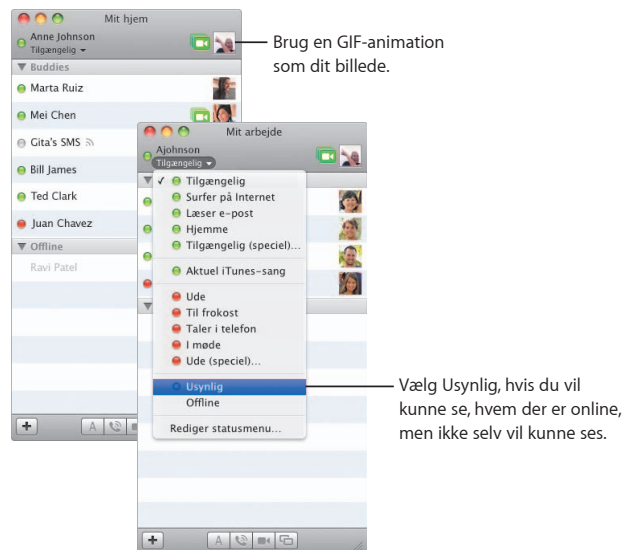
Mit hjem
Anne Johnson
Tilgængelig
Buddies
Marta Ruiz
Mei Chen
Gita's SMS
Bill James
Ted Clark
Juan Chavez
Offline
Ravi Patel

Brug en GIF-animation som dit billede.

Mit arbejde
Ajohnson
Tilgængelig
✓ Tilgængelig
Surfer på Internet
Læser e-post
Hjemme
Tilgængelig (speciel)...
Aktuel iTunes-sang
Ude
Til frokost
Taler i telefon
I møde
Ude (speciel)...
Usynlig
Offline
Rediger statusmenu...

Vælg Usynlig, hvis du vil kunne se, hvem der er online, men ikke selv vil kunne ses.